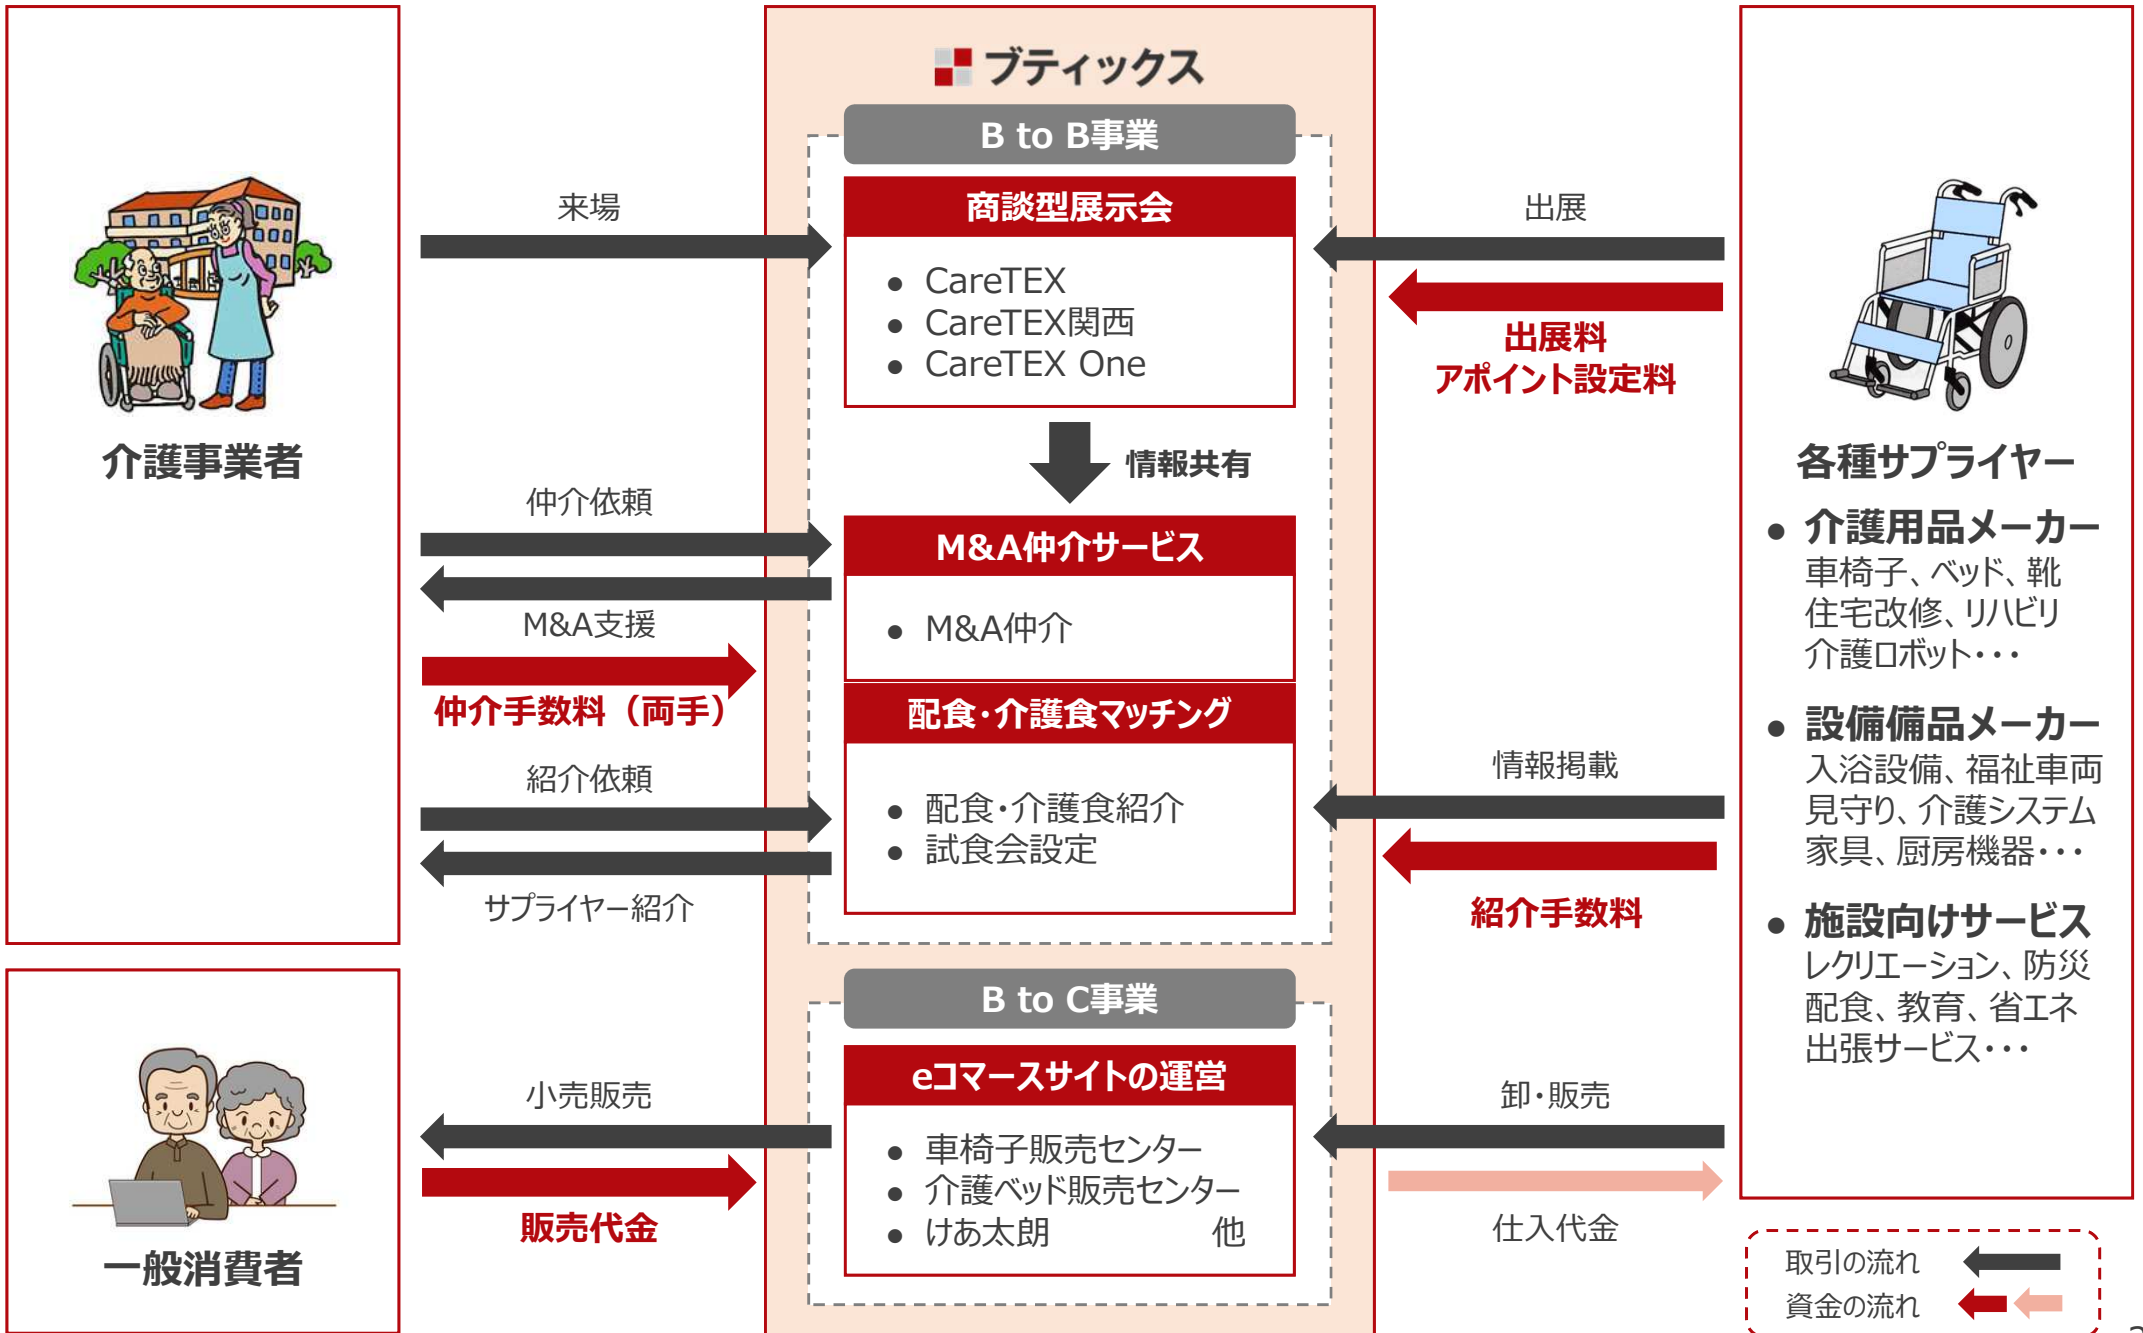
ブティックス

B to B事業

商談型展示会

- CareTEX
- CareTEX関西
- CareTEX One

情報共有

M&A仲介サービス

- M&A仲介

配食・介護食マッチング

- 配食・介護食紹介
- 試食会設定

B to C事業

eコマースサイトの運営

- 車椅子販売センター
- 介護ベッド販売センター
- けあ太朗　他

介護事業者

来場

仲介依頼

M&A支援

仲介手数料（両手）

紹介依頼

サプライヤー紹介

一般消費者

小売販売

販売代金

出展

出展料
アポイント設定料

情報掲載

紹介手数料

卸・販売

仕入代金

各種サプライヤー

- 介護用品メーカー
車椅子、ベッド、靴
住宅改修、リハビリ
介護ロボット・・・
- 設備備品メーカー
入浴設備、福祉車両
見守り、介護システム
家具、厨房機器・・・
- 施設向けサービス
レクリエーション、防災
配食、教育、省エネ
出張サービス・・・

取引の流れ
資金の流れ